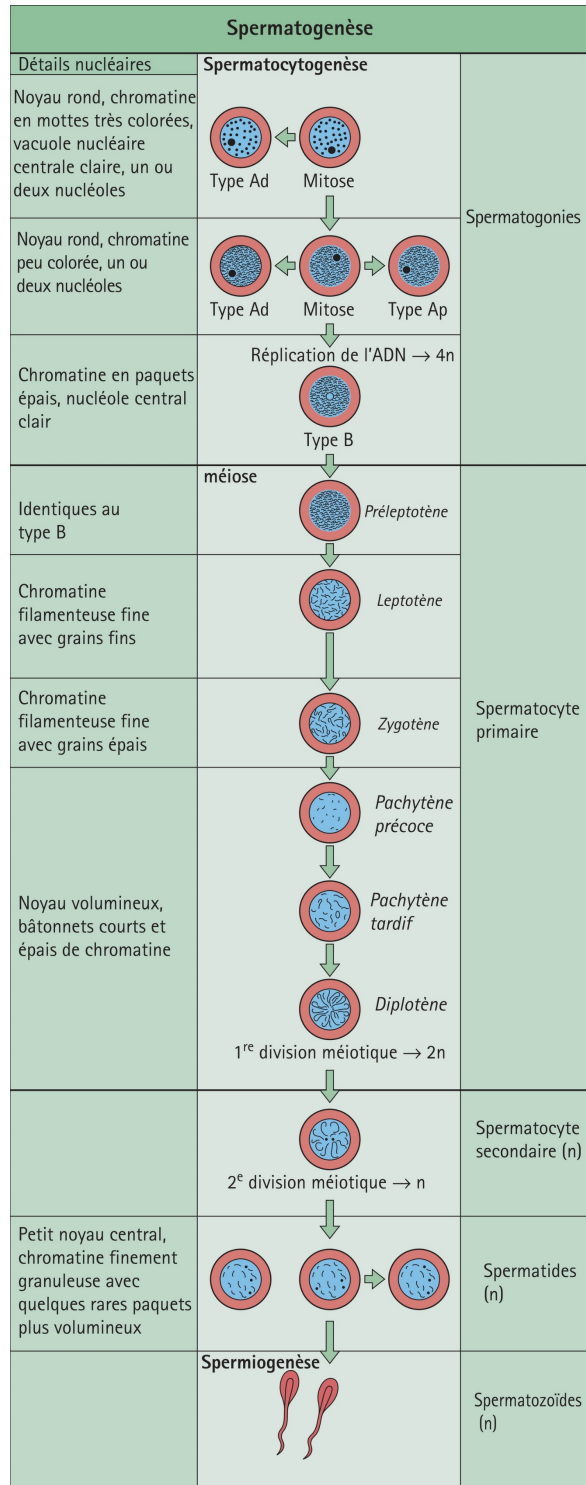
Spermatogenèse

Détails nucléaires

Spermatocytogenèse

Noyau rond, chromatine en mottes très colorées, vacuole nucléaire centrale claire, un ou deux nucléoles

Type Ad Mitose

Spermatogonies

Noyau rond, chromatine peu colorée, un ou deux nucléoles

Type Ad Mitose Type Ap

Réplication de l'ADN $\rightarrow$ 4n

Chromatine en paquets épais, nucléole central clair

Type B

méiose

Identiques au type B

Préleptotène

Chromatine filamenteuse fine avec grains fins

Leptotène

Chromatine filamenteuse fine avec grains épais

Zygotène

Spermatocyte primaire

Noyau volumineux, bâtonnets courts et épais de chromatine

Pachytène précoce

Pachytène tardif

Diplotène

$1^{re}$ division méiotique $\rightarrow$ 2n

Spermatocyte secondaire (n)

$2^{e}$ division méiotique $\rightarrow$ n

Petit noyau central, chromatine finement granuleuse avec quelques rares paquets plus volumineux

Spermatides (n)

Spermiogenèse

Spermatozoïdes (n)